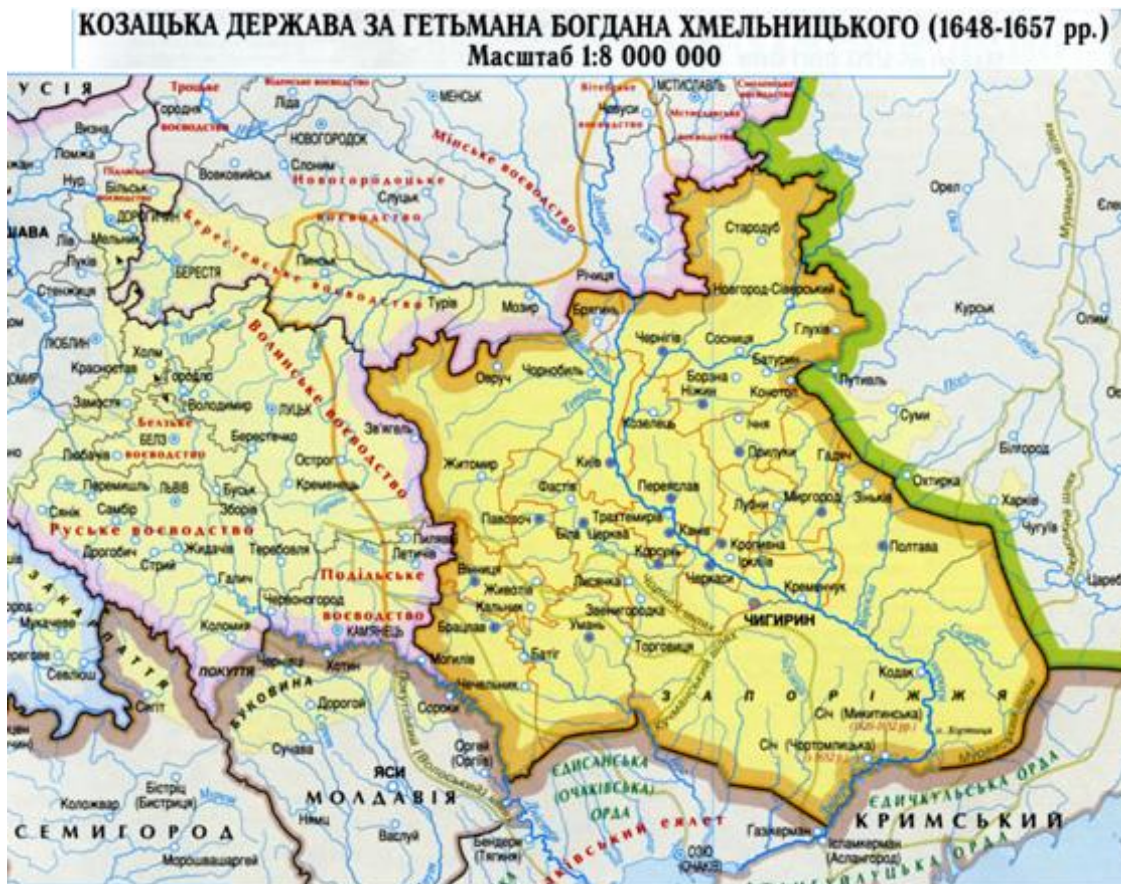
КОЗАЦЬКА ДЕРЖАВА ЗА ГЕТЬМАНА БОГДАНА ХМЕЛЬНИЦЬКОГО (1648-1657 рр.)
Масштаб 1:8 000 000

УСІЯ
Трокське воєводство
Ліда
МЕНСЬК
Вітебське
Мстиславль
Смоленське воєводство
Гродно
Чауси
НОВОГОРОДОК
Мінське воєводство
Вязна
Ломжа
Нур
Підляське
Більськ
Дорогичин
Вовковийськ
Слонім
Новогородське воєводство
Слуцьк
Орел
Стародуб
Берестейське воєводство
Мельник
Лів
Лукв
ВАВА
Пінськ
БЕРЕСТЯ
Стенжиця
Речиця
Турів
Мозир
Брягинь
Новгород-Сіверський
Курськ
Олим
Глухів
Чернігів
Сосниця
Батурин
Люблін
Холм
Красностав
Городло
Замостя
Володимир
Луцьк
Волинське воєводство
Белзьке воєводство
Белз
Любачів
Берестечко
Острог
Зв'ягель
Овруч
Чорнобиль
Борзна
Ніжин
Конотоп
Путивль
Суми
Козелець
Ічня
Прилуки
Гадяч
Білгород
Житомир
Київ
Переяслав
Фастів
Охтирка
Миргород
Зіньків
Лубни
Харків
Перемишль
Львів
Буськ
Кременець
Сянок
Самбір
Руське воєводство
Зборів
Дрогобич
Стрий
Жидачів
Теребовля
Галич
Паволоч
Трахтемирів
Біла Церква
Канів
Корсунь
Кропивна
Полтава
Чугуїв
Полонне
Летичів
Вінниця
Живолів
Кальник
Брацлав
Лисянка
Черкаси
Звенигородка
Умань
Крилов
Кременчук
ЧИГИРИН
Закарпаття
Мукачево
Севлюш
Сигіт
Червоногород
Коломия
Покуття
Чернівці
Хотин
Подільське воєводство
Кам'янець
Могилів
Торговиця
Батіг
Буковина
Дорогой
Сороки
Рашків
Кодак
Січ (Микитинська)
Запоріжжя
Сучава
Орґєєв
ЯСИ
Січ (Чортомлицька)
Бістриц (Бистриця)
МОЛДАВІЯ
Едисанська (Очаківська) орда
Коложвар
Васлуй
Білгородський єзлет
Газкермен
Едичкульська орда
СЕМИГОРОД
Бендери (Тягиня)
Очаків
Ісламкермен (Аслангород)
КРИМСЬКИЙ
Моровашархей
Муравський шлях
Ізюмський шлях
Кучманський шлях
Чорний шлях
Царев